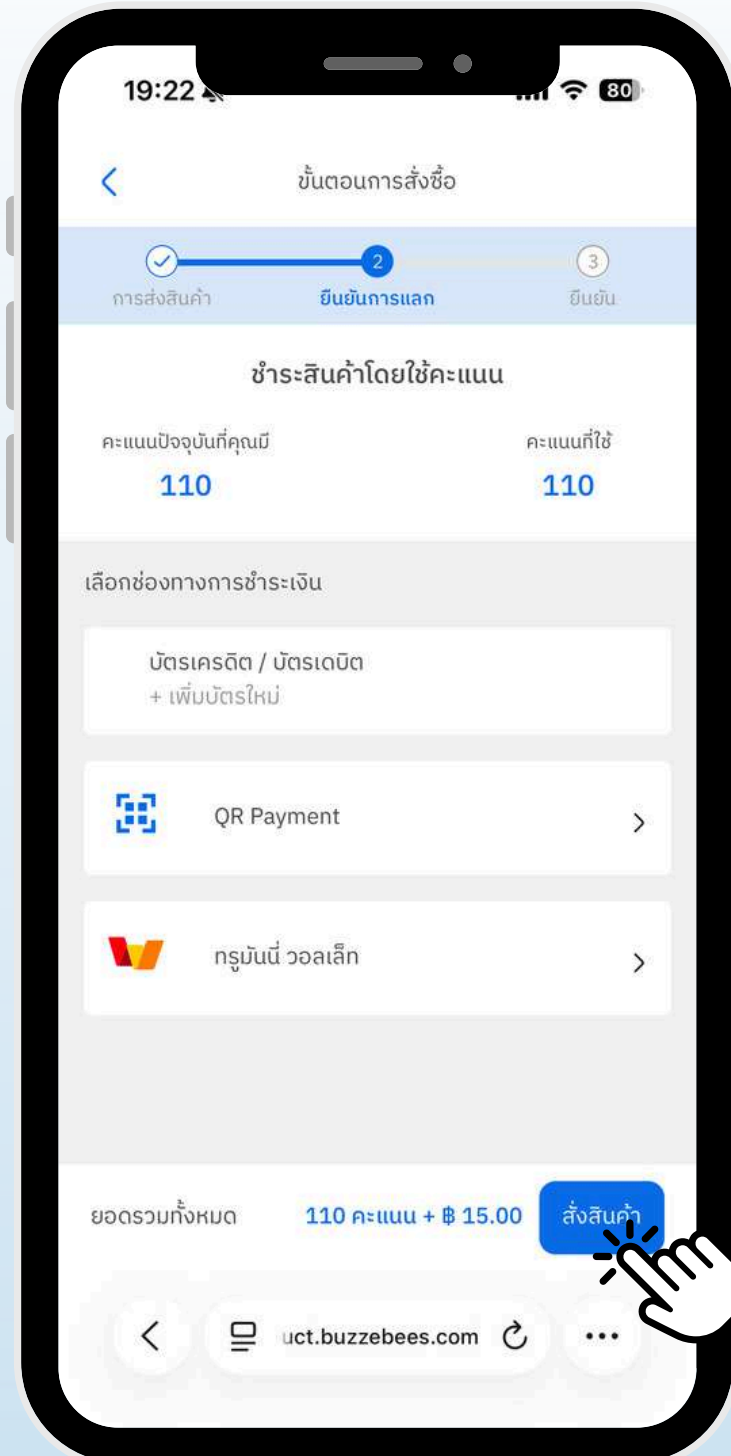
19:22

80

ขั้นตอนการสั่งซื้อ

การส่งสินค้า
2
ยืนยันการแลก
3
ยืนยัน

ชำระสินค้าโดยใช้คะแนน

คะแนนปัจจุบันที่คุณมี
110

คะแนนที่ใช้
110

เลือกช่องทางการชำระเงิน

บัตรเครดิต / บัตรเดบิต
+ เพิ่มบัตรใหม่

QR Payment

ทรูมันนี่ วอลเล็ท

ยอดรวมทั้งหมด
110 คะแนน + ฿ 15.00
สั่งสินค้า

uct.buzzebees.com